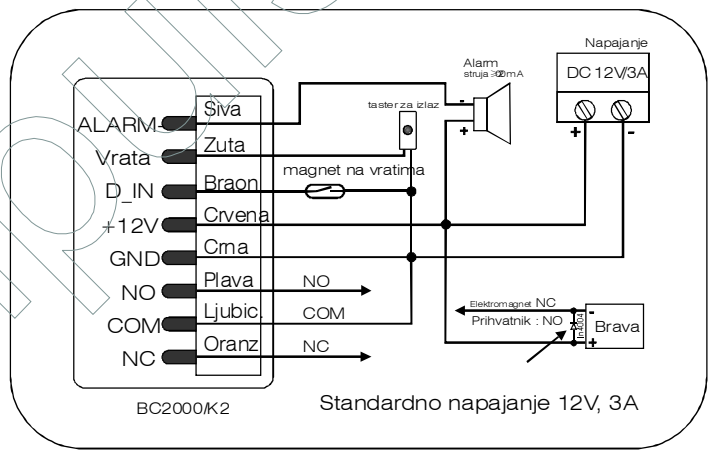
Napajanje

Alarm
struja ≤20mA

DC 12V/3A

taster za izlaz

ALARM Siva
Vrata Zuta
D_IN Braon
+12V Crvena
GND Crna
NO Plava
COM Ljubic.
NC Oranz

magnet na vratima

NO
COM
NC

Elektromagnet NC
Prihvatnik : NO
IN4004
Brava

BC2000/K2

Standardno napajanje 12V, 3A